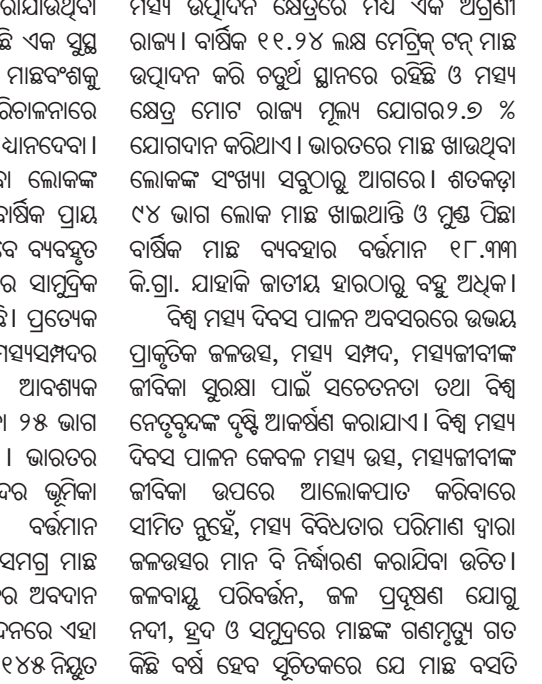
ରାଯାଉଥିବା ଛି ଏକ ସୁସ୍ଥ ମାଛବଂଶକୁ ରିଚାଳନାରେ ଧାନଦେବା। ବା ଲୋକଙ୍କ ବାର୍ଷିକ ପ୍ରାୟ ବେ ବ୍ୟବହୃତ ର ସାମୁଦ୍ରିକ ଛି। ପ୍ରତ୍ୟେକ ମତ୍ସ୍ୟସମ୍ପଦର ଆବଶ୍ୟକ ୀ ୨୫ ଭାଗ । ଭାରତର ଦର ଭୂମିକା ବର୍ତ୍ତମାନ ସମଗ୍ର ମାଛ ର ଅବଦାନ ଦନରେ ଏହା ୧୪୫ ନିୟୁତ

ମତ୍ସ୍ୟ ଉତ୍ପାଦନ କ୍ଷେତ୍ରରେ ମଧ୍ୟ ଏକ ଅଗ୍ରଣୀ ରାଜ୍ୟ। ବାର୍ଷିକ ୧୧.୨୪ ଲକ୍ଷ ମେଟ୍ରିକ୍ ଟନ୍ ମାଛ ଉତ୍ପାଦନ କରି ଚତୁର୍ଥ ସ୍ଥାନରେ ରହିଛି ଓ ମତ୍ସ୍ୟ କ୍ଷେତ୍ର ମୋଟ ରାଜ୍ୟ ମୂଲ୍ୟ ଯୋଗର୨.୭ % ଯୋଗଦାନ କରିଥାଏ। ଭାରତରେ ମାଛ ଖାଉଥିବା ଲୋକଙ୍କ ସଂଖ୍ୟା ସବୁଠାରୁ ଆଗରେ। ଶତକଡ଼ା ୯୪ ଭାଗ ଲୋକ ମାଛ ଖାଇଥାନ୍ତି ଓ ମୁଣ୍ଡ ପିଛା ବାର୍ଷିକ ମାଛ ବ୍ୟବହାର ବର୍ତ୍ତମାନ ୧୮.୩୩ କି.ଗ୍ରା. ଯାହାକି ଜାତୀୟ ହାରଠାରୁ ବହୁ ଅଧିକ।

ବିଶ୍ୱ ମତ୍ସ୍ୟ ଦିବସ ପାଳନ ଅବସରରେ ଉଭୟ ପ୍ରାକୃତିକ ଜଳଉତ୍ସ, ମତ୍ସ୍ୟ ସମ୍ପଦ, ମତ୍ସ୍ୟଜୀବୀଙ୍କ ଜୀବିକା ସୁରକ୍ଷା ପାଇଁ ସଚେତନତା ତଥା ବିଶ୍ୱ ନେତୃବୃନ୍ଦଙ୍କ ଦୃଷ୍ଟି ଆକର୍ଷଣ କରାଯାଏ। ବିଶ୍ୱ ମତ୍ସ୍ୟ ଦିବସ ପାଳନ କେବଳ ମତ୍ସ୍ୟ ଉତ୍ସ, ମତ୍ସ୍ୟଜୀବୀଙ୍କ ଜୀବିକା ଉପରେ ଆଲୋକପାତ କରିବାରେ ସୀମିତ ନୁହେଁ, ମତ୍ସ୍ୟ ବିବିଧତାର ପରିମାଣ ଦ୍ୱାରା ଜଳଉତ୍ସର ମାନ ବି ନିର୍ଦ୍ଧାରଣ କରାଯିବା ଉଚିତ। ଜଳବାୟୁ ପରିବର୍ତ୍ତନ, ଜଳ ପ୍ରଦୂଷଣ ଯୋଗୁ ନଦୀ, ହ୍ରଦ ଓ ସମୁଦ୍ରରେ ମାଛଙ୍କ ଗଣମୃତ୍ୟୁ ଗତ କିଛି ବର୍ଷ ହେବ ସୂଚିତକରେ ଯେ ମାଛ ବସତି